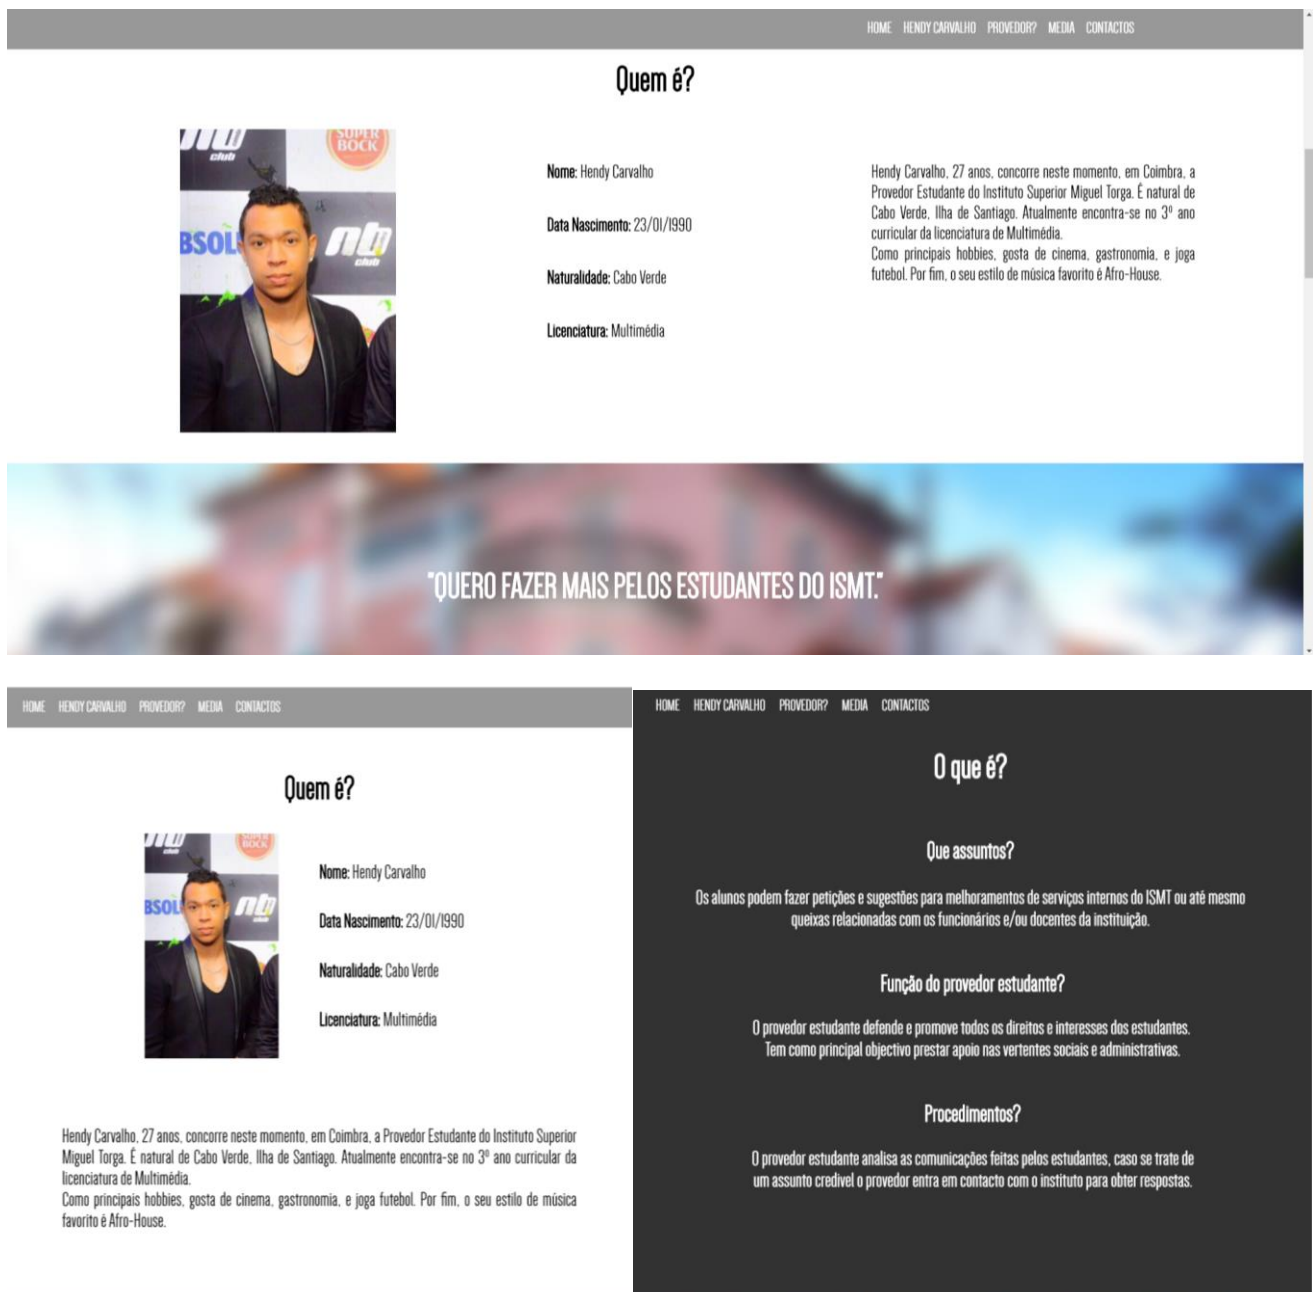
HOME HENDY CARVALHO PROVEDOR? MEDIA CONTACTOS

Quem é?

SUPER BOCK

Nome: Hendy Carvalho

Data Nascimento: 23/01/1990

Naturalidade: Cabo Verde

Licenciatura: Multimédia

Hendy Carvalho, 27 anos, concorre neste momento, em Coimbra, a Provedor Estudante do Instituto Superior Miguel Torga. É natural de Cabo Verde, Ilha de Santiago. Atualmente encontra-se no 3º ano curricular da licenciatura de Multimédia.
Como principais hobbies, gosta de cinema, gastronomia, e joga futebol. Por fim, o seu estilo de música favorito é Afro-House.

"QUERO FAZER MAIS PELOS ESTUDANTES DO ISMT."

HOME HENDY CARVALHO PROVEDOR? MEDIA CONTACTOS

Quem é?

Nome: Hendy Carvalho

Data Nascimento: 23/01/1990

Naturalidade: Cabo Verde

Licenciatura: Multimédia

Hendy Carvalho, 27 anos, concorre neste momento, em Coimbra, a Provedor Estudante do Instituto Superior Miguel Torga. É natural de Cabo Verde, Ilha de Santiago. Atualmente encontra-se no 3º ano curricular da licenciatura de Multimédia.
Como principais hobbies, gosta de cinema, gastronomia, e joga futebol. Por fim, o seu estilo de música favorito é Afro-House.

HOME HENDY CARVALHO PROVEDOR? MEDIA CONTACTOS

O que é?

Que assuntos?

Os alunos podem fazer petições e sugestões para melhoramentos de serviços internos do ISMT ou até mesmo queixas relacionadas com os funcionários e/ou docentes da instituição.

Função do provedor estudante?

O provedor estudante defende e promove todos os direitos e interesses dos estudantes. Tem como principal objectivo prestar apoio nas vertentes sociais e administrativas.

Procedimentos?

O provedor estudante analisa as comunicações feitas pelos estudantes, caso se trate de um assunto credivel o provedor entra em contacto com o instituto para obter respostas.